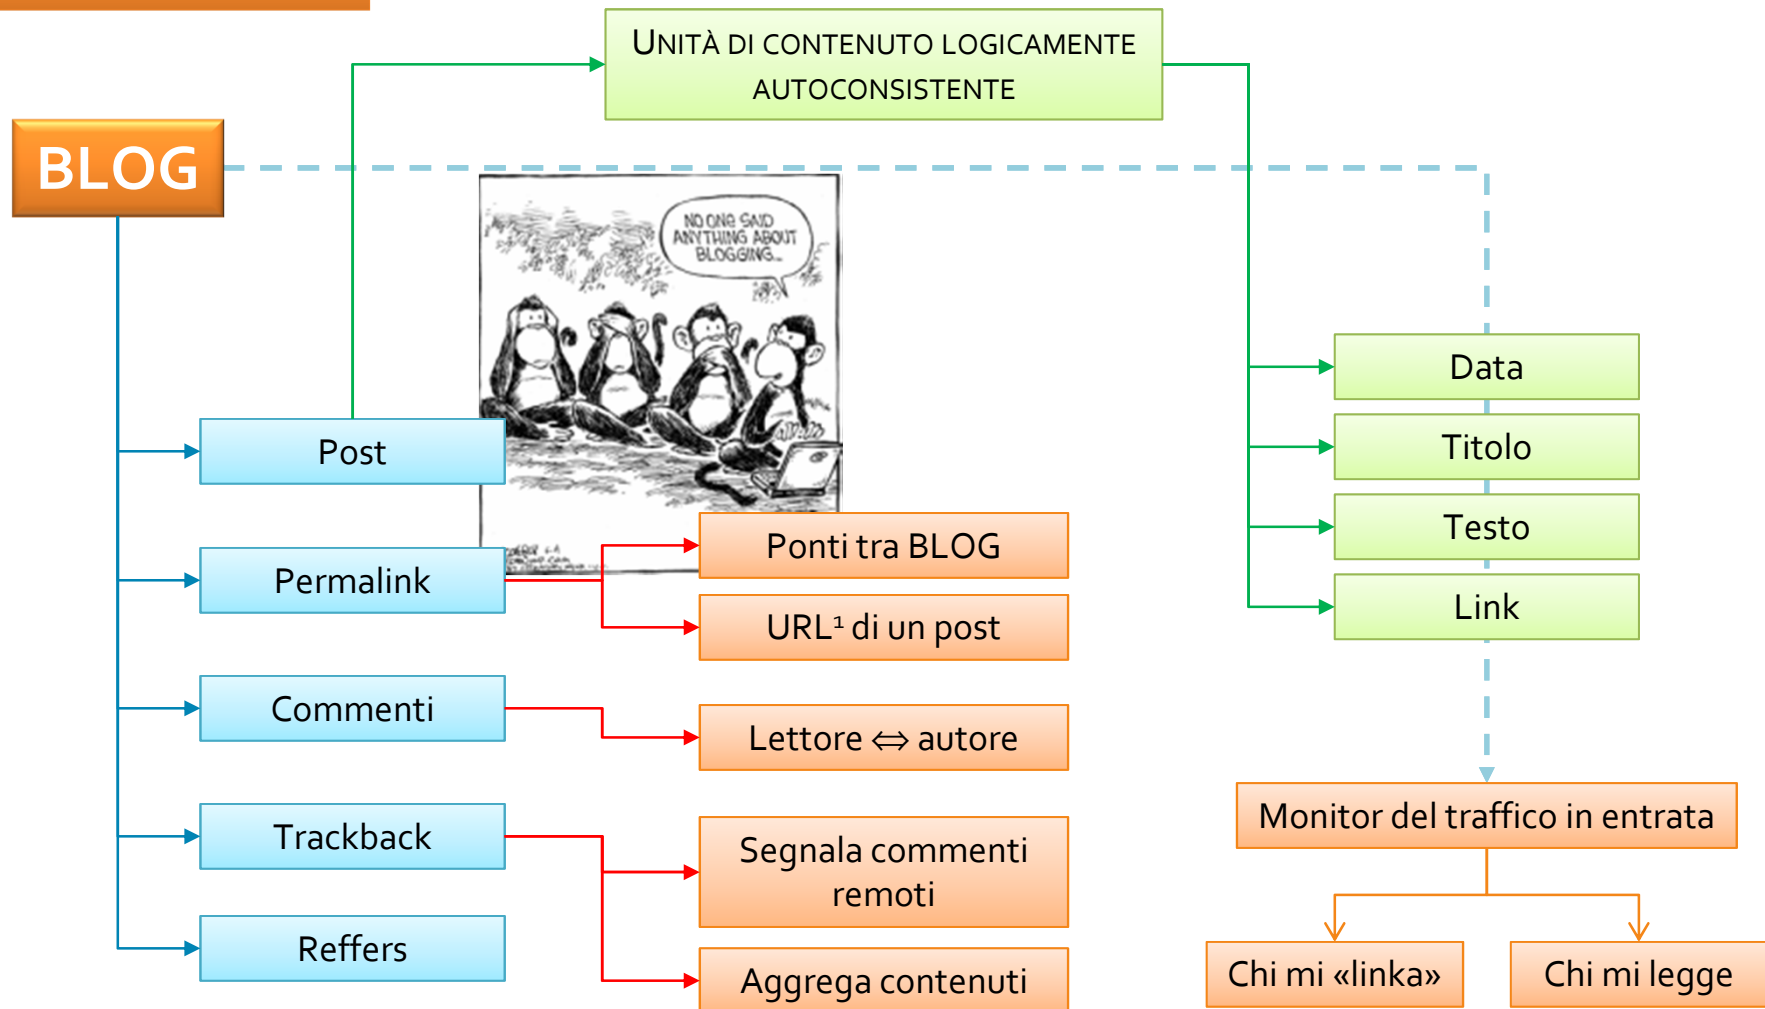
UNITÀ DI CONTENUTO LOGICAMENTE AUTOCONSISTENTE

BLOG

NO ONE SAID ANYTHING ABOUT BLOGGING...

Post

Permalink

Commenti

Trackback

Reffers

Ponti tra BLOG

URL¹ di un post

Lettore ⇔ autore

Segnala commenti remoti

Aggrega contenuti

Data

Titolo

Testo

Link

Monitor del traffico in entrata

Chi mi «linka»

Chi mi legge